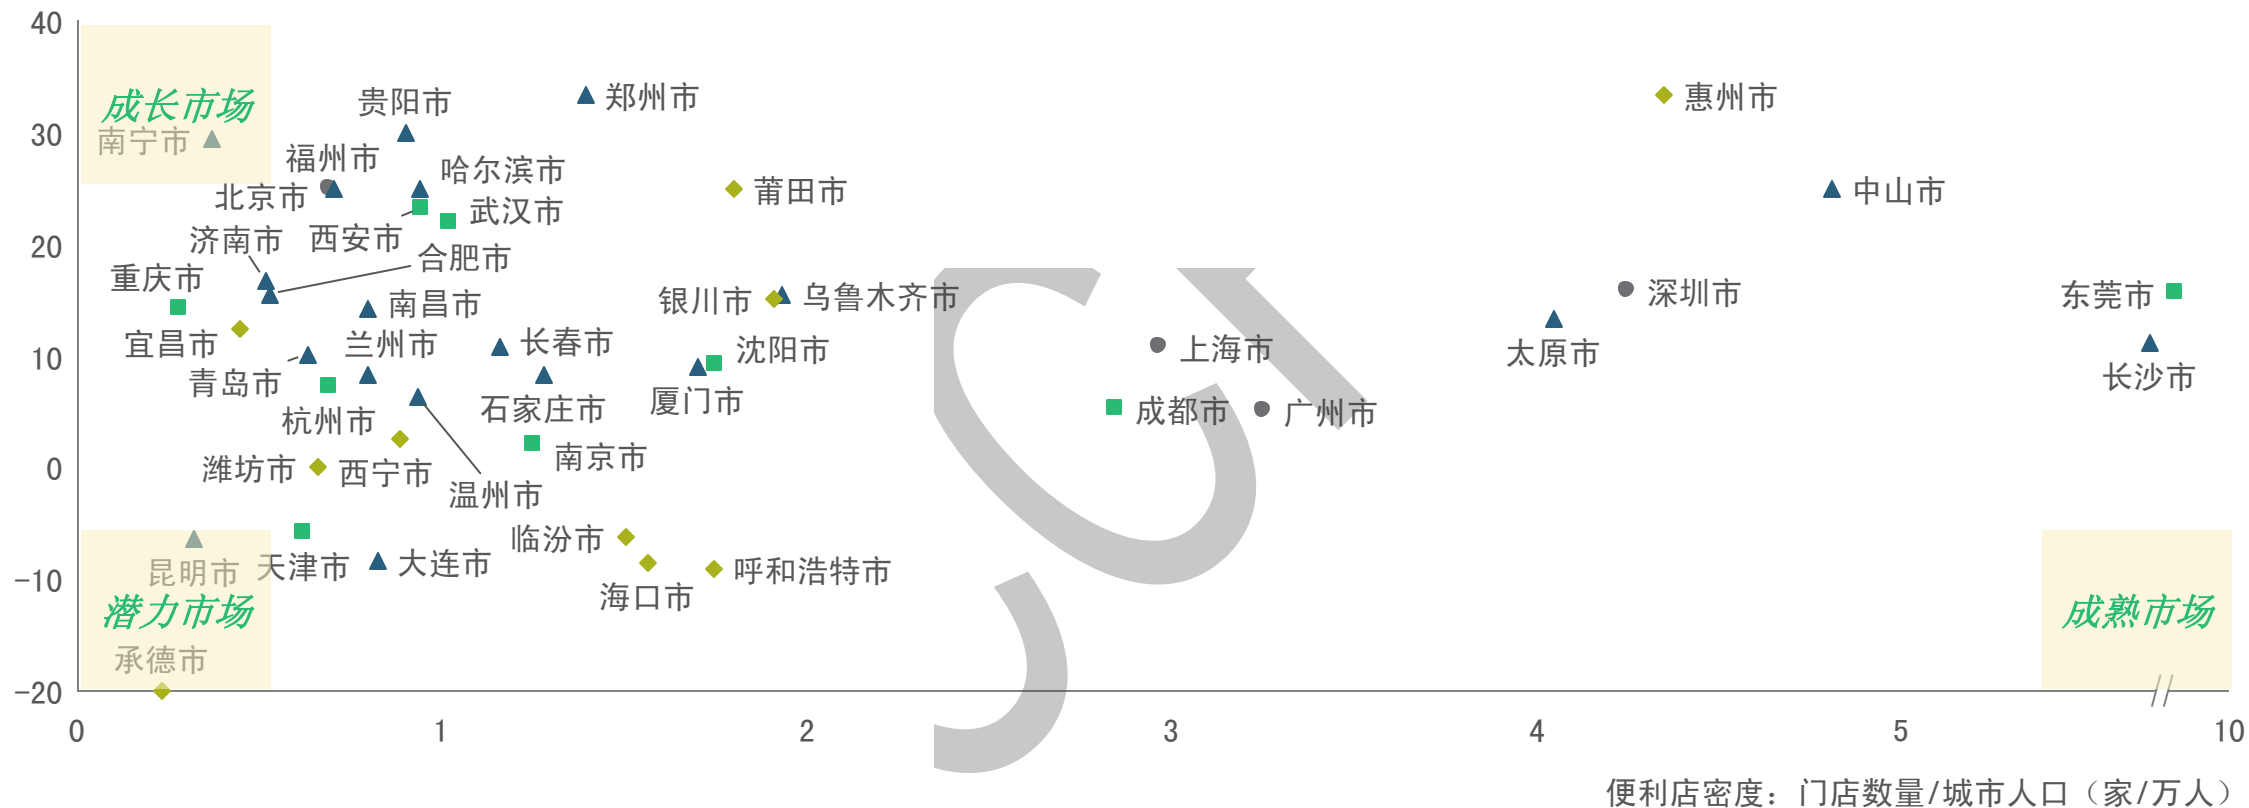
40
30
20
10
0
−10
−20

成长市场
南宁市
贵阳市
郑州市
惠州市
福州市
哈尔滨市
北京市
莆田市
中山市
武汉市
西安市
济南市
合肥市
重庆市
南昌市
银川市
乌鲁木齐市
深圳市
东莞市
宜昌市
兰州市
长春市
沈阳市
上海市
太原市
长沙市
青岛市
厦门市
石家庄市
杭州市
成都市
广州市
南京市
潍坊市
西宁市
温州市
临汾市
天津市
大连市
昆明市
呼和浩特市
海口市
潜力市场
成熟市场
承德市

0
1
2
3
4
5
10

便利店密度：门店数量/城市人口（家/万人）